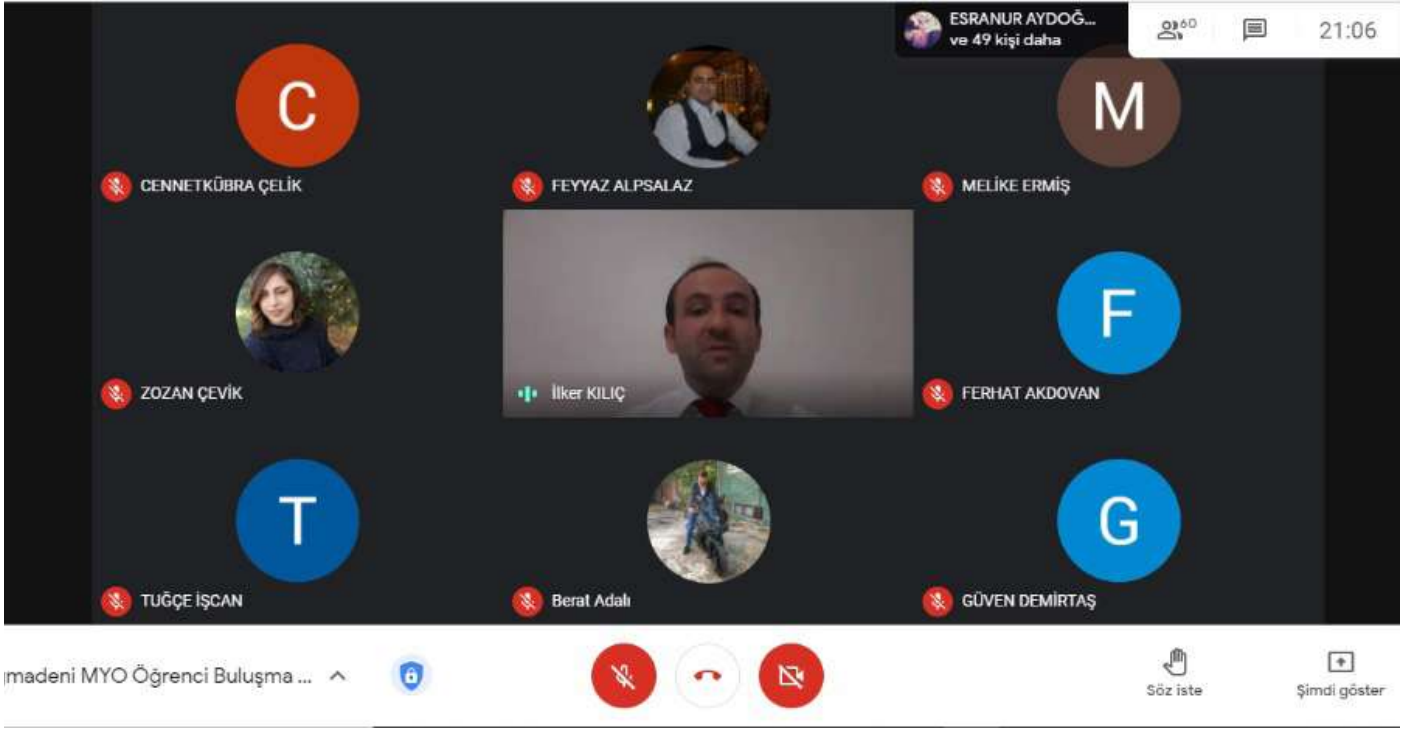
ESRANUR AYDOĞ...
ve 49 kişi daha

60

21:06

C

CENNETKÜBRA ÇELİK

FEYYAZ ALPSALAZ

M

MELİKE ERMİŞ

ZOZAN ÇEVİK

İlker KILIÇ

F

FERHAT AKDOVAN

T

TUĞÇE İŞCAN

Berat Adalı

G

GÜVEN DEMİRTAŞ

ımadeni MYO Öğrenci Buluşma ...

Söz iste

Şimdi göster